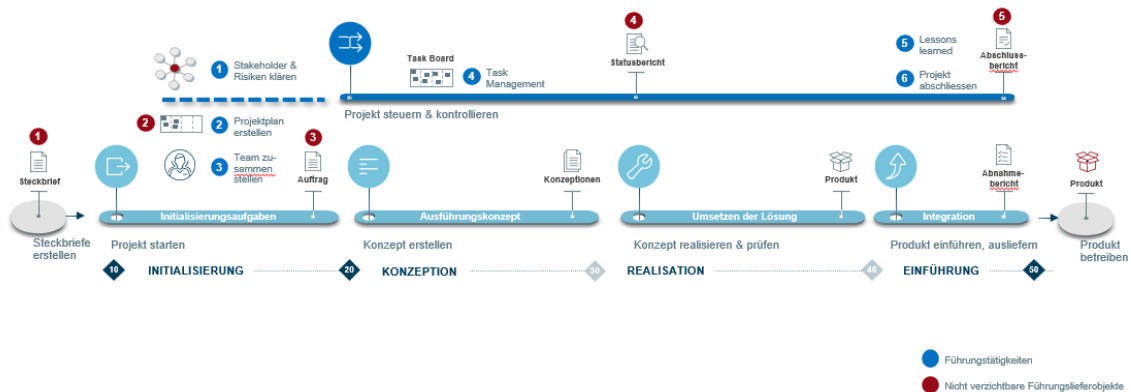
4

5

Task Board

Lessons learned

1 Stakeholder & Risiken klären

4 Task Management

Statusbericht

Abschlussbericht

6 Projekt abschliessen

Projekt steuern & kontrollieren

1

2

2 Projektplan erstellen

3

Steckbrief

3 Team zusammen stellen

Auftrag

Konzeptionen

Produkt

Abnahmebericht

Produkt

Initialisierungsaufgaben

Ausführungskonzept

Umsetzen der Lösung

Integration

Steckbriefe erstellen

Projekt starten

Konzept erstellen

Konzept realisieren & prüfen

Produkt einführen, ausliefern

Produkt betreiben

10 INITIALISIERUNG

20 KONZEPTION

30 REALISATION

40 EINFÜHRUNG

50

Führungstätigkeiten

Nicht verzichtbare Führungslieferobjekte